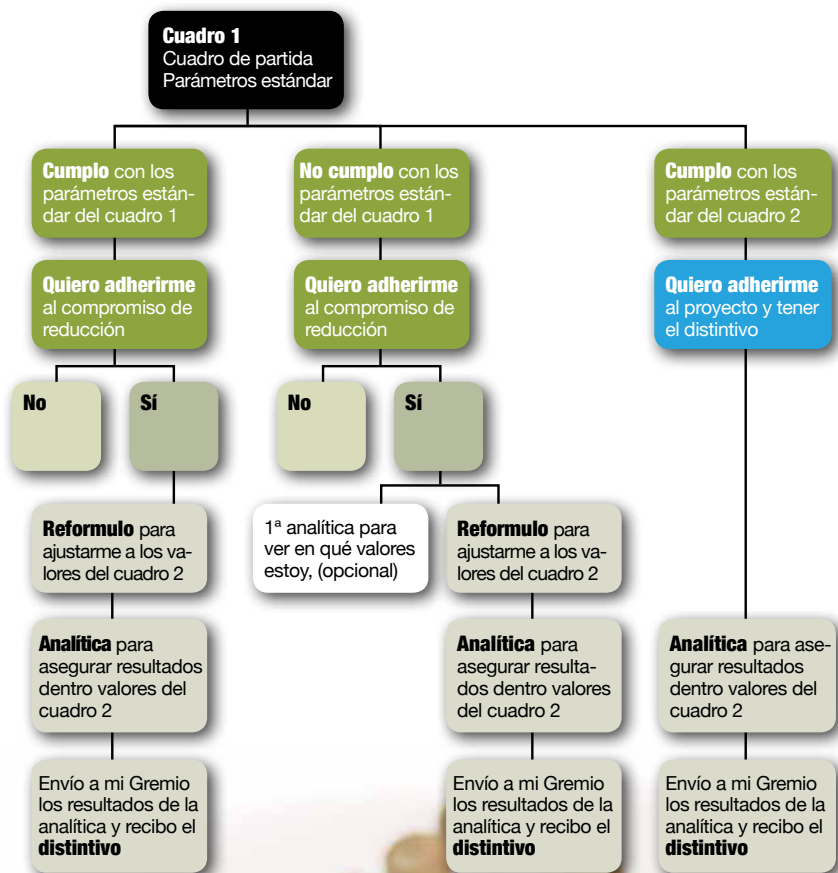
**Cuadro 1**
Cuadro de partida
Parámetros estándar

**Cumplo** con los parámetros estándar del cuadro 1

**Quiero adherirme** al compromiso de reducción

No

Sí

**Reformulo** para ajustarme a los valores del cuadro 2

**Analítica** para asegurar resultados dentro valores del cuadro 2

Envío a mi Gremio los resultados de la analítica y recibo el **distintivo**

**No cumplo** con los parámetros estándar del cuadro 1

**Quiero adherirme** al compromiso de reducción

No

Sí

1ª analítica para ver en qué valores estoy, (opcional)

**Reformulo** para ajustarme a los valores del cuadro 2

**Analítica** para asegurar resultados dentro valores del cuadro 2

Envío a mi Gremio los resultados de la analítica y recibo el **distintivo**

**Cumplo** con los parámetros estándar del cuadro 2

**Quiero adherirme** al proyecto y tener el distintivo

**Analítica** para asegurar resultados dentro valores del cuadro 2

Envío a mi Gremio los resultados de la analítica y recibo el **distintivo**